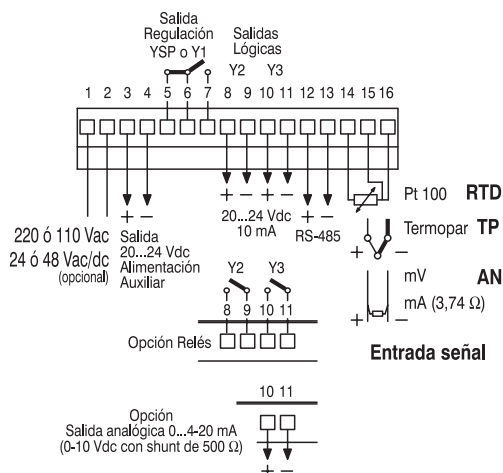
Salida Regulación YSP o Y1

Salidas Lógicas

Y2 Y3

1 2 3 4 5 6 7 8 9 10 11 12 13 14 15 16

+ −

+ − + −

+ −

Pt 100 RTD

Termopar TP

+

mV AN

mA (3,74 Ω)

+ −

220 ó 110 Vac
24 ó 48 Vac/dc
(opcional)

Salida
20...24 Vdc
Alimentación
Auxiliar

20...24 Vdc
10 mA

RS-485

Y2 Y3

8 9 10 11

Opción Relés

Entrada señal

10 11

Opción
Salida analógica 0...4-20 mA
(0-10 Vdc con shunt de 500 Ω)

+ −